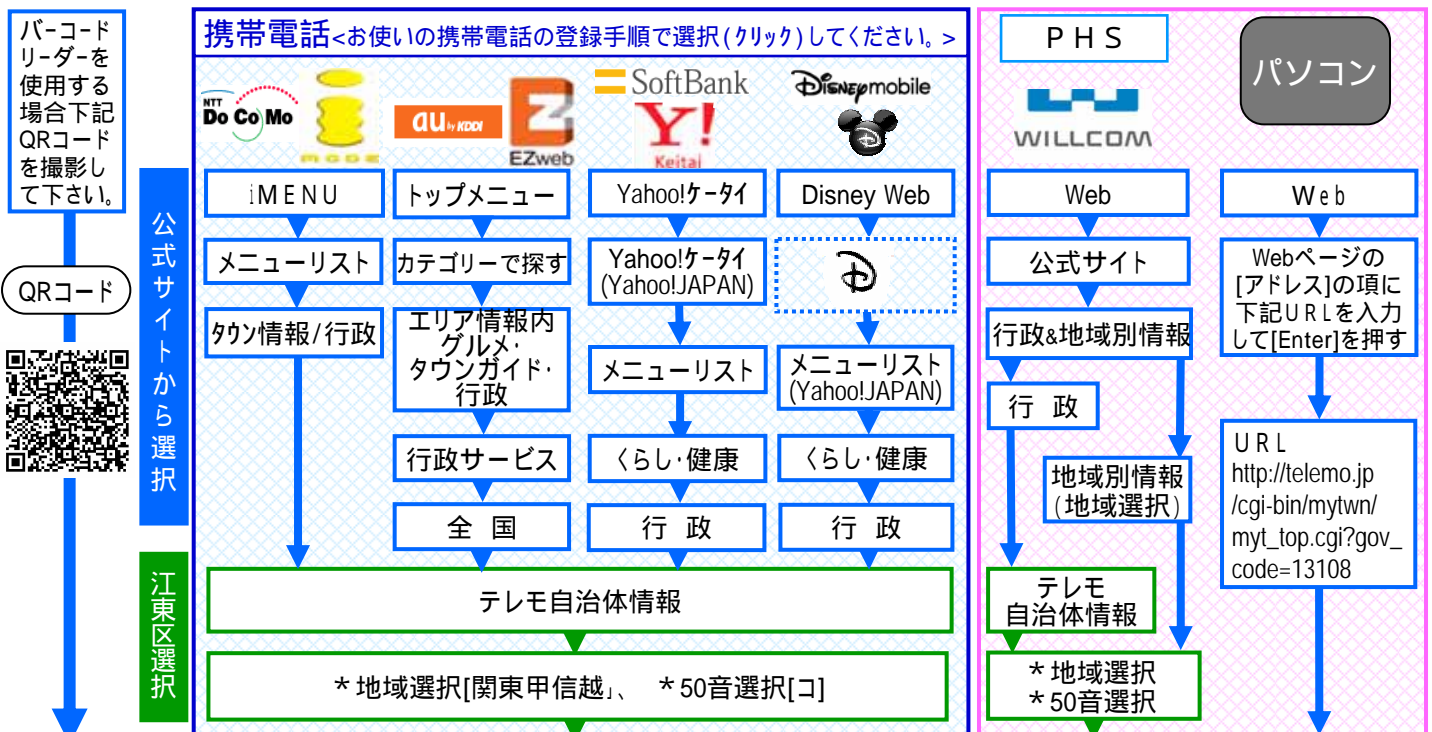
バーコードリーダーを使用する場合下記QRコードを撮影して下さい。

QRコード

公式サイトから選択

江東区選択

携帯電話<お使いの携帯電話の登録手順で選択(クリック)してください。>

NTT DoCoMo
i mode
au by KDDI
EZweb
SoftBank
Y! Keitai
Disney mobile

iMENU
メニューリスト
タウン情報/行政

トップメニュー
カテゴリーで探す
エリア情報内グルメ・タウンガイド・行政
行政サービス
全 国

Yahoo!ケータイ
Yahoo!ケータイ (Yahoo!JAPAN)
メニューリスト
くらし・健康
行 政

Disney Web
D
メニューリスト (Yahoo!JAPAN)
くらし・健康
行 政

テレモ自治体情報

＊地域選択[関東甲信越」、 ＊50音選択[コ]

PHS
WILLCOM
Web
公式サイト
行政&地域別情報
行 政
地域別情報 (地域選択)
テレモ自治体情報
＊地域選択
＊50音選択

パソコン
Web
Webページの[アドレス]の項に下記URLを入力して[Enter]を押す
URL
http://telemo.jp/cgi-bin/mytwn/myt_top.cgi?gov_code=13108